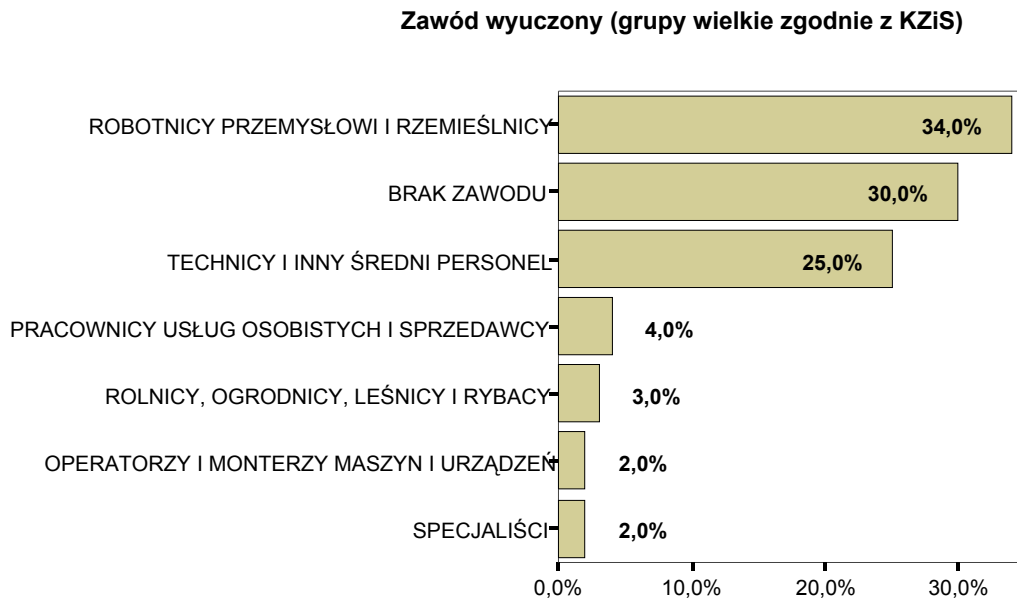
Zawód wyuczony (grupy wielkie zgodnie z KZiS)

ROBOTNICY PRZEMYSŁOWI I RZEMIEŚLNICY 34,0%
BRAK ZAWODU 30,0%
TECHNICY I INNY ŚREDNI PERSONEL 25,0%
PRACOWNICY USŁUG OSOBISTYCH I SPRZEDAWCY 4,0%
ROLNICY, OGRODNICY, LEŚNICY I RYBACY 3,0%
OPERATORZY I MONTERZY MASZYN I URZĄDZEŃ 2,0%
SPECJALIŚCI 2,0%

0,0% 10,0% 20,0% 30,0%